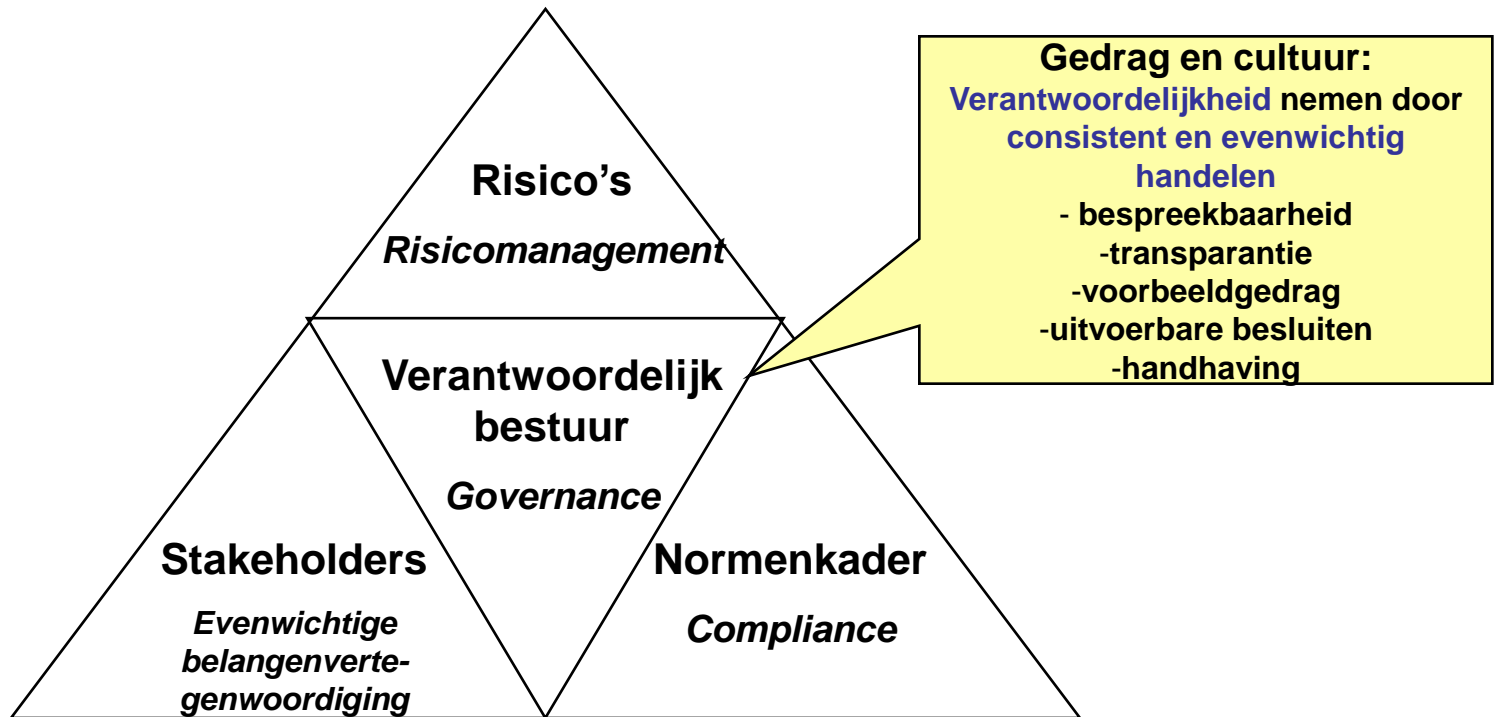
Risico's
Risicomanagement

Verantwoordelijk bestuur
Governance

Stakeholders
Evenwichtige belangenvertegenwoordiging

Normenkader
Compliance

Gedrag en cultuur:
Verantwoordelijkheid nemen door consistent en evenwichtig handelen
- bespreekbaarheid
-transparantie
-voorbeeldgedrag
-uitvoerbare besluiten
-handhaving